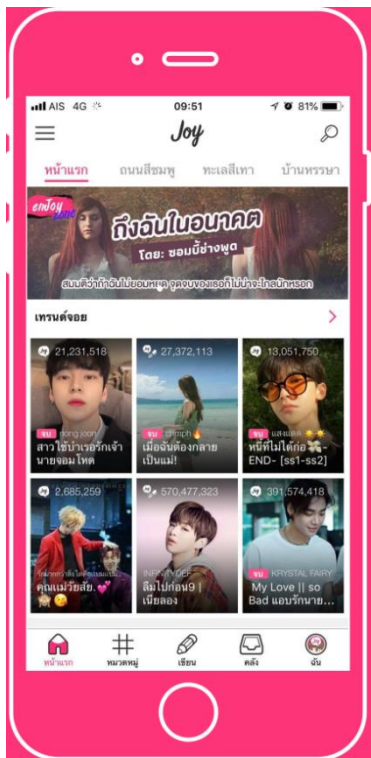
AIS 4G 09:51 81%

Joy

หน้าแรก ถนนสีชมพู ทะเลสีเทา บ้านหรรษา

enJoy
ถึงฉันในอนาคต
โดย: ซอมบี้ช่างพูด
สมมติว่าถ้าฉันไม่ยอมหยุด จุดจบของเธอก็ไม่น่าจะไกลนักหรอก

เทรนด์จอย >

21,231,518
จบ mong.joon
สาวใช้บำเรอรักเจ้านายจอมโหด

27,372,113
จบ
เมื่อฉันต้องกลายเป็นแม่!

13,051,750
จบ
หนี้ที่ไม่ได้ก่อ -END- [ss1-ss2]

2,685,259
คุณแม่วัยสิบ...

570,477,323
INFINITY OFF
ลืมไปก่อน9 | เนียลอง

391,574,418
จบ KRYSTAL FAIRY
My Love || so Bad แอบรักนาย...

หน้าแรก หมวดหมู่ เขียน คลัง ฉัน